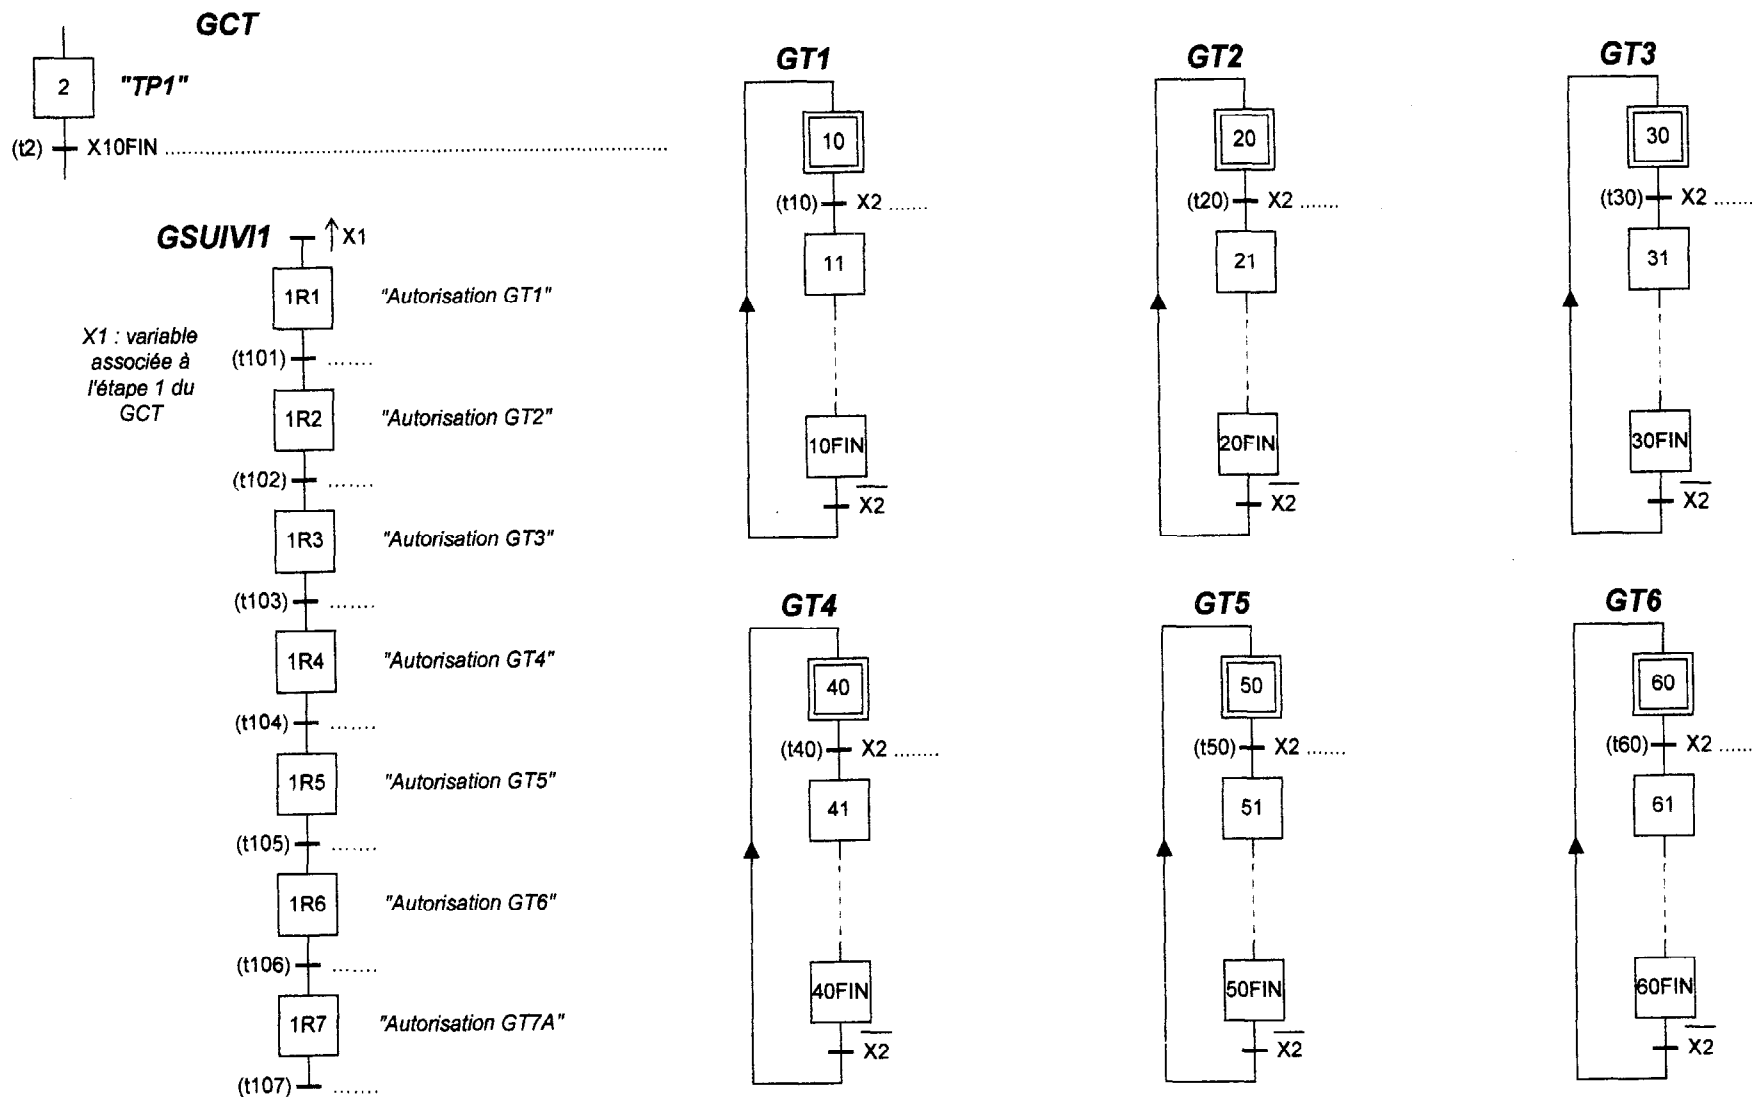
GCT

2 "TP1"

(t2) X10FIN ..............................................................................

GSUIVI1 $\uparrow$X1

X1 : variable associée à l'étape 1 du GCT

1R1 "Autorisation GT1"
(t101) .......
1R2 "Autorisation GT2"
(t102) .......
1R3 "Autorisation GT3"
(t103) .......
1R4 "Autorisation GT4"
(t104) .......
1R5 "Autorisation GT5"
(t105) .......
1R6 "Autorisation GT6"
(t106) .......
1R7 "Autorisation GT7A"
(t107) .......

GT1
10
(t10) X2 ......
11
10FIN
$\overline{X2}$

GT2
20
(t20) X2 ......
21
20FIN
$\overline{X2}$

GT3
30
(t30) X2 ......
31
30FIN
$\overline{X2}$

GT4
40
(t40) X2 .......
41
40FIN
$\overline{X2}$

GT5
50
(t50) X2 ......
51
50FIN
$\overline{X2}$

GT6
60
(t60) X2 .....
61
60FIN
$\overline{X2}$